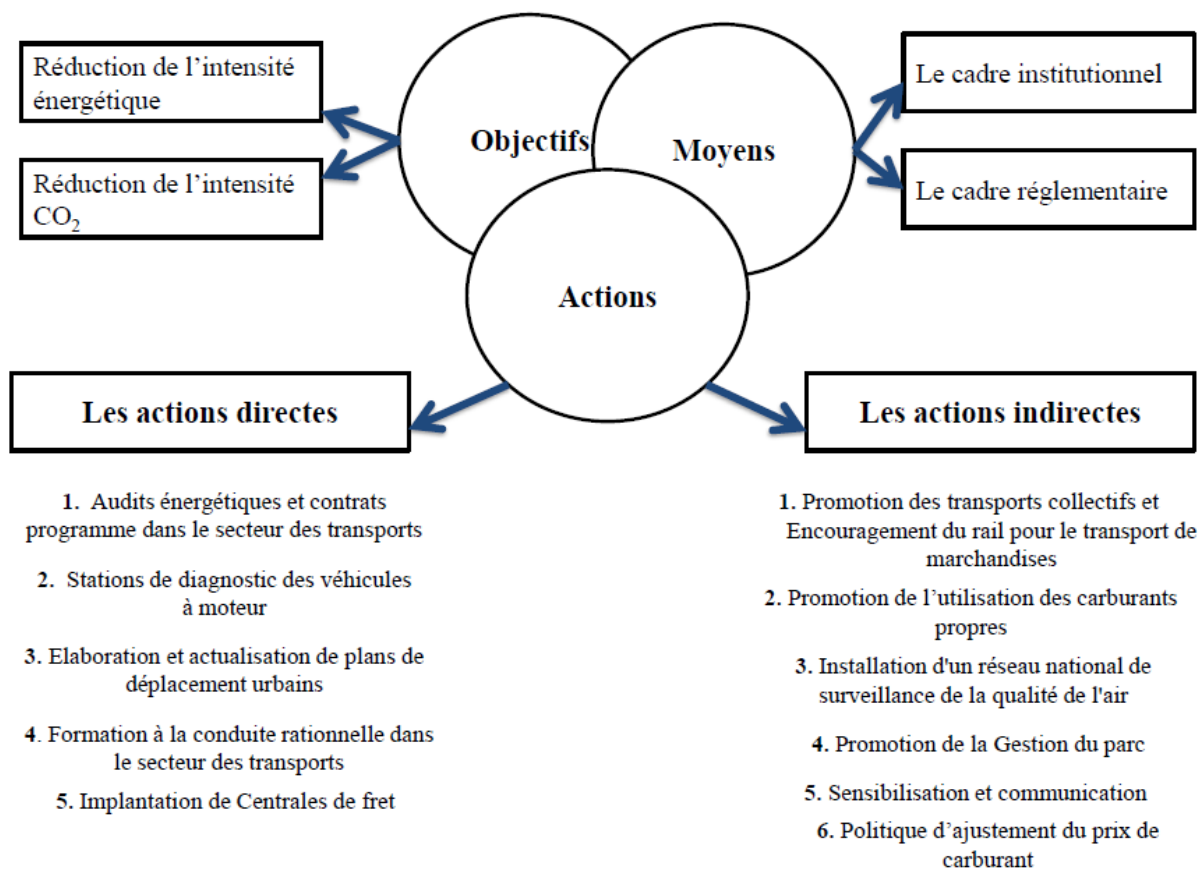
Réduction de l'intensité énergétique

Réduction de l'intensité $CO_2$

Objectifs

Moyens

Actions

Le cadre institutionnel

Le cadre réglementaire

Les actions directes

Les actions indirectes

1. Audits énergétiques et contrats programme dans le secteur des transports

2. Stations de diagnostic des véhicules à moteur

3. Elaboration et actualisation de plans de déplacement urbains

4. Formation à la conduite rationnelle dans le secteur des transports

5. Implantation de Centrales de fret

1. Promotion des transports collectifs et Encouragement du rail pour le transport de marchandises

2. Promotion de l'utilisation des carburants propres

3. Installation d'un réseau national de surveillance de la qualité de l'air

4. Promotion de la Gestion du parc

5. Sensibilisation et communication

6. Politique d'ajustement du prix de carburant